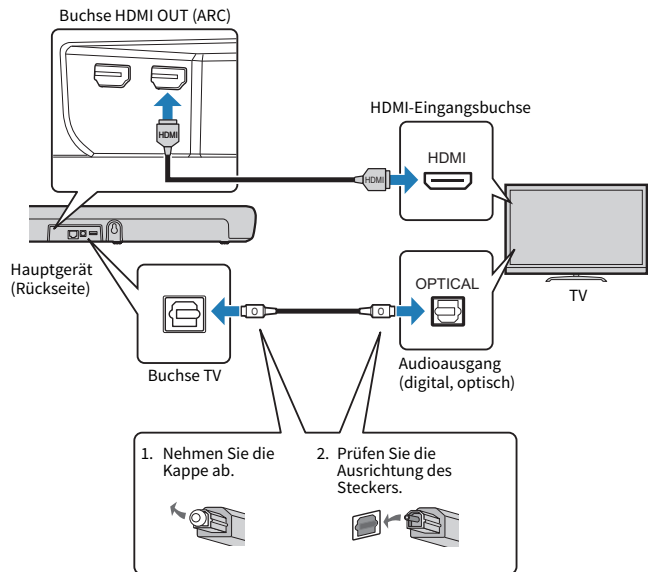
Buchse HDMI OUT (ARC)

HDMI

HDMI-Eingangsbuchse

HDMI

HDMI

Hauptgerät (Rückseite)

OPTICAL

TV

Buchse TV

Audioausgang (digital, optisch)

1. Nehmen Sie die Kappe ab.

2. Prüfen Sie die Ausrichtung des Steckers.